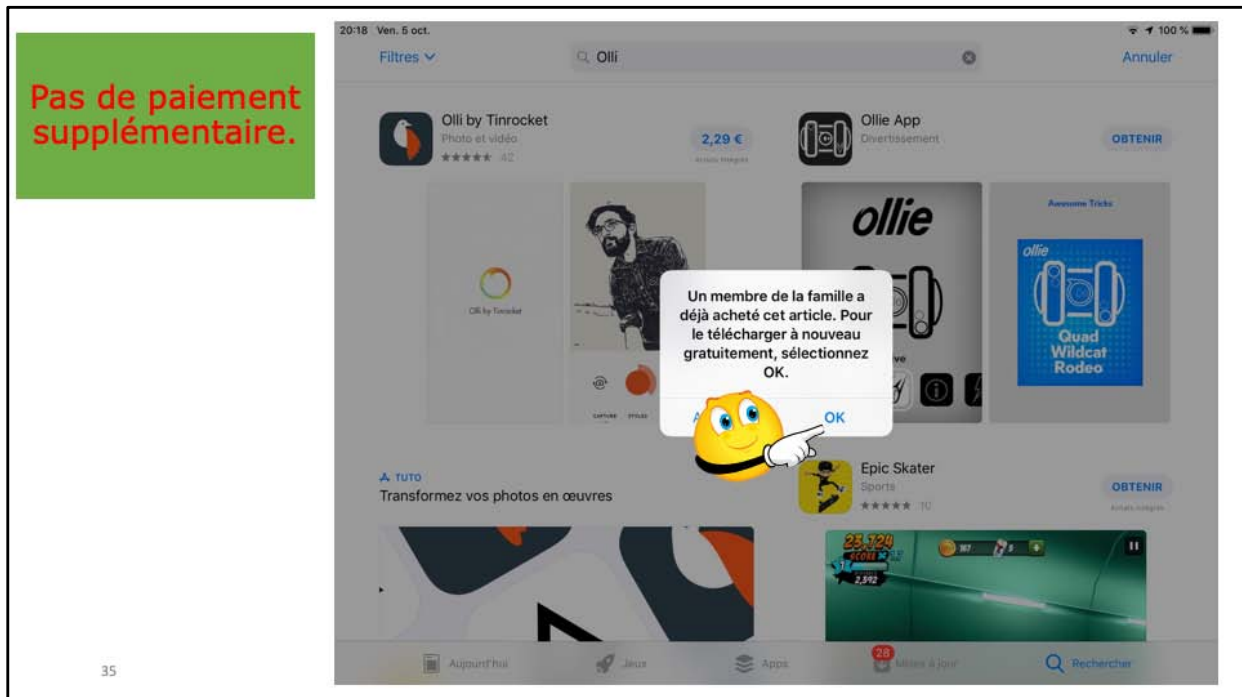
Pas de paiement supplémentaire.

20:18 Ven. 5 oct.

100 %

Filtres

Olli

Annuler

Olli by Tinrocket
Photo et vidéo
★★★★★ 42

2,29 €
Achats intégrés

Ollie App
Divertissement

OBTENIR

Olli by Tinrocket

ollie

Awesome Tricks

ollie

Quad Wildcat Rodeo

Un membre de la famille a déjà acheté cet article. Pour le télécharger à nouveau gratuitement, sélectionnez OK.

A

OK

CAPTURE STYLES

TUTO
Transformez vos photos en œuvres

Epic Skater
Sports
★★★★★ 10

OBTENIR
Achats intégrés

23,724
SCORE

2,592

Aujourd'hui

Jeux

Apps

28
Mises à jour

Rechercher

35